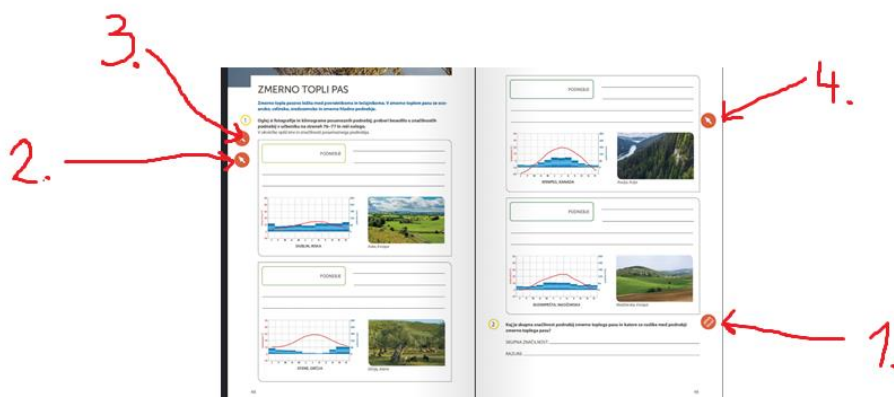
3.

2.

ZMERNO TOPLI PAS

Zmerno topla pasova ležita med povratnikoma in tečajnikoma. V zmerno toplem pasu se izmenjujejo letni časi, značilne so zmerne in hladne podnebja.

1 Oglej si fotografije in klimograme posameznih podnebij, preberi besedilo o značilnostih podnebij v učbeniku na straneh 76–77 in reši naloge.

PODNEBJE

DUBLIN, IRSKA

PODNEBJE

ATENE, GRČIJA

PODNEBJE

WINNIPEG, KANADA

PODNEBJE

BUDIMPEŠTA, MADŽARSKA

2 Kaj je skupna značilnost podnebij zmerno toplega pasu in katere so razlike med podnebji zmerno toplega pasu?

SKUPNA ZNAČILNOST:

RAZLIKE:

4.

1.